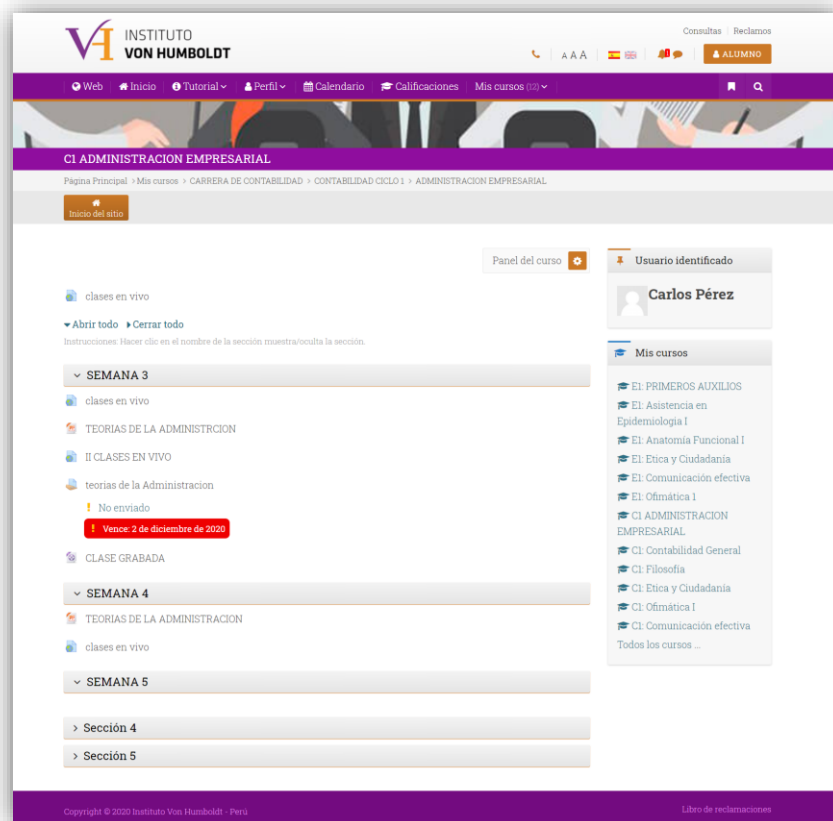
INSTITUTO
VON HUMBOLDT

Consultas | Reclamos

A A A

ALUMNO

Web | Inicio | Tutorial | Perfil | Calendario | Calificaciones | Mis cursos (12)

C1 ADMINISTRACION EMPRESARIAL

Página Principal > Mis cursos > CARRERA DE CONTABILIDAD > CONTABILIDAD CICLO 1 > ADMINISTRACION EMPRESARIAL

Inicio del sitio

Panel del curso

clases en vivo

Abrir todo Cerrar todo

Instrucciones: Hacer clic en el nombre de la sección muestra/oculta la sección.

SEMANA 3

clases en vivo

TEORIAS DE LA ADMINISTRCION

II CLASES EN VIVO

teorias de la Administracion

No enviado

Vence: 2 de diciembre de 2020

CLASE GRABADA

SEMANA 4

TEORIAS DE LA ADMINISTRACION

clases en vivo

SEMANA 5

Sección 4

Sección 5

Usuario identificado

Carlos Pérez

Mis cursos

E1: PRIMEROS AUXILIOS
E1: Asistencia en Epidemiologia I
E1: Anatomía Funcional I
E1: Etica y Ciudadanía
E1: Comunicación efectiva
E1: Ofimática 1
C1 ADMINISTRACION EMPRESARIAL
C1: Contabilidad General
C1: Filosofía
C1: Etica y Ciudadanía
C1: Ofimática I
C1: Comunicación efectiva
Todos los cursos ...

Copyright © 2020 Instituto Von Humboldt - Perú

Libro de reclamaciones